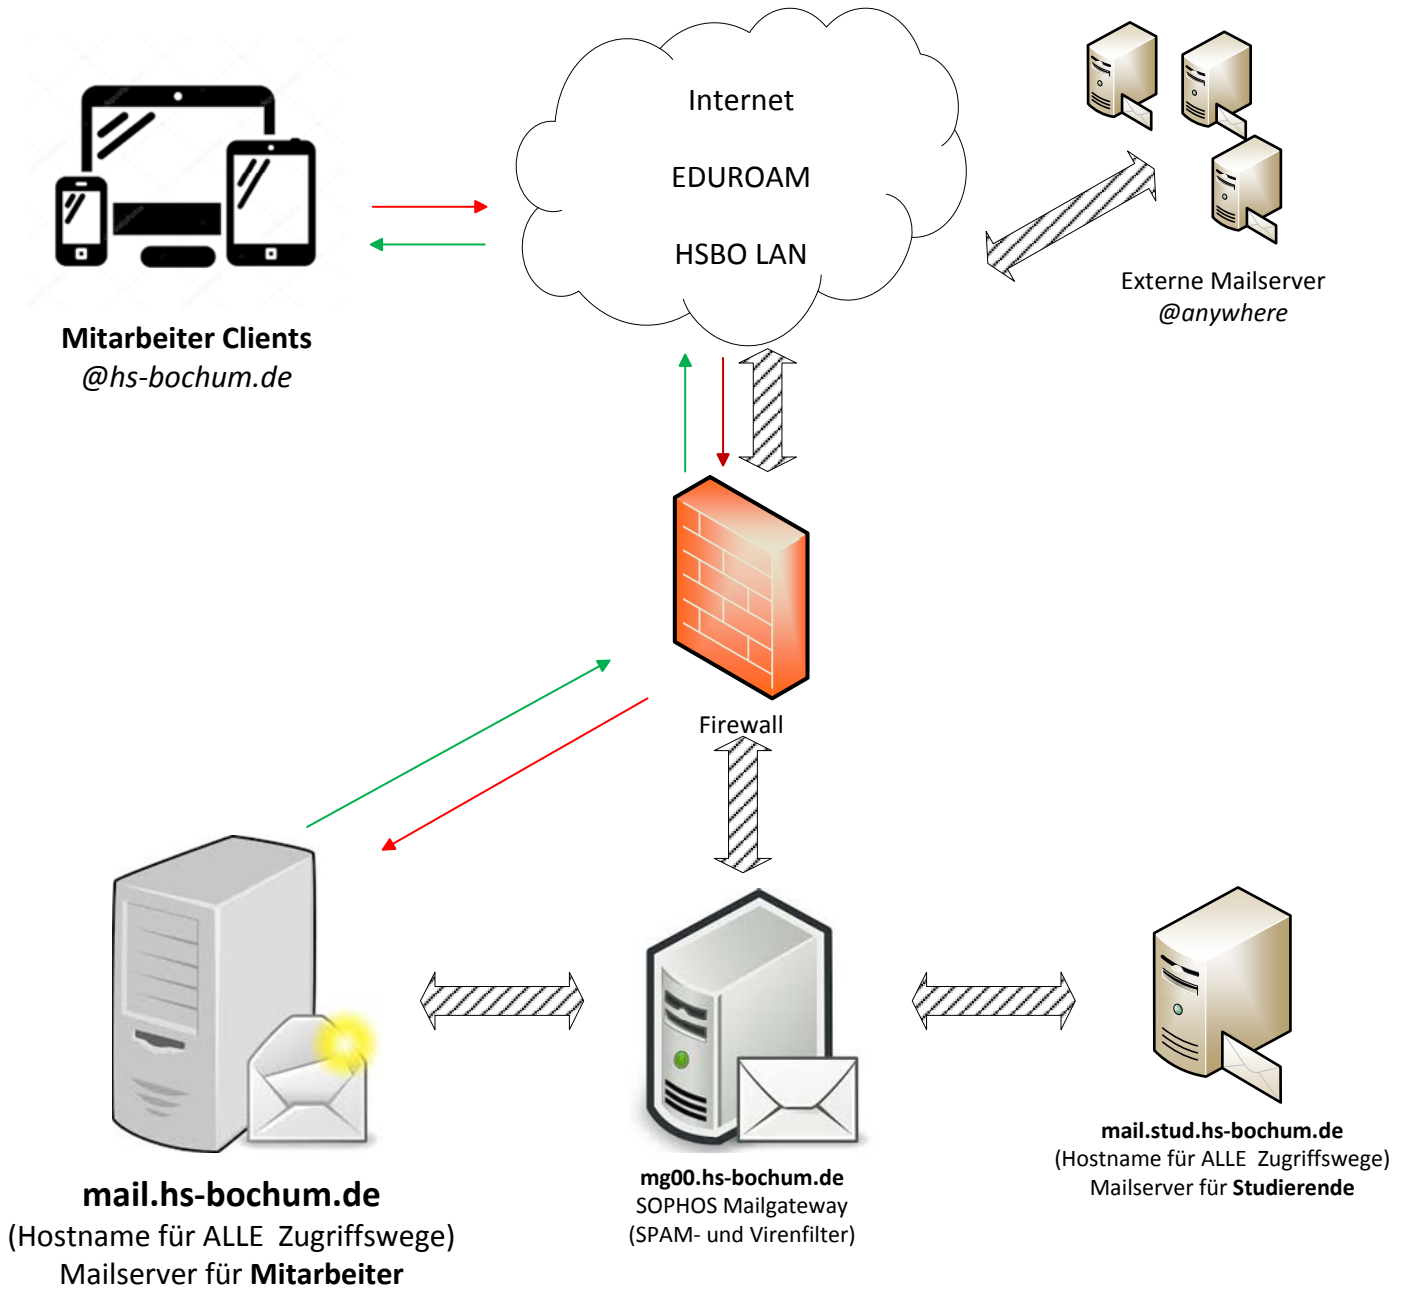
Internet

EDUROAM

HSBO LAN

Externe Mailserver
@anywhere

Mitarbeiter Clients
@hs-bochum.de

Firewall

mail.hs-bochum.de
(Hostname für ALLE Zugriffswege)
Mailserver für Mitarbeiter

mg00.hs-bochum.de
SOPHOS Mailgateway
(SPAM- und Virenfilter)

mail.stud.hs-bochum.de
(Hostname für ALLE Zugriffswege)
Mailserver für Studierende